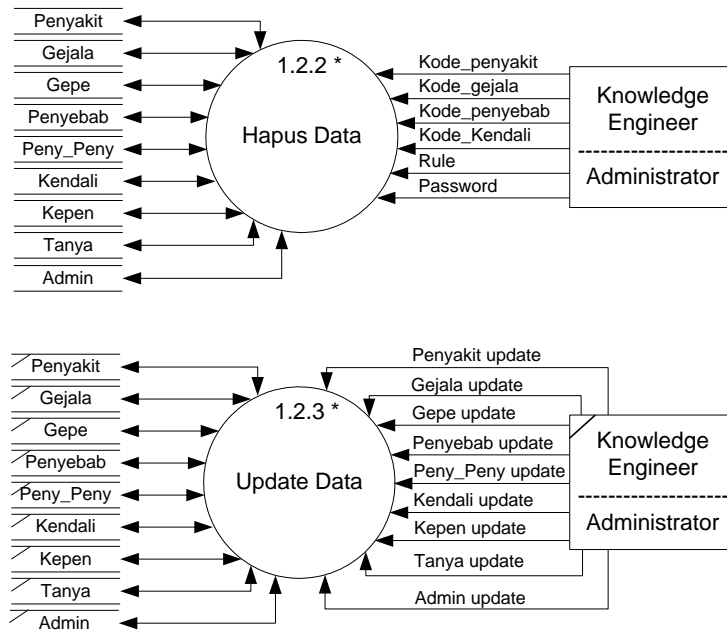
Penyakit
Gejala
Gepe
Penyebab
Peny_Peny
Kendali
Kepen
Tanya
Admin

1.2.2 *
Hapus Data

Kode_penyakit
Kode_gejala
Kode_penyebab
Kode_Kendali
Rule
Password

Knowledge Engineer
Administrator

Penyakit
Gejala
Gepe
Penyebab
Peny_Peny
Kendali
Kepen
Tanya
Admin

1.2.3 *
Update Data

Penyakit update
Gejala update
Gepe update
Penyebab update
Peny_Peny update
Kendali update
Kepen update
Tanya update
Admin update

Knowledge Engineer
Administrator